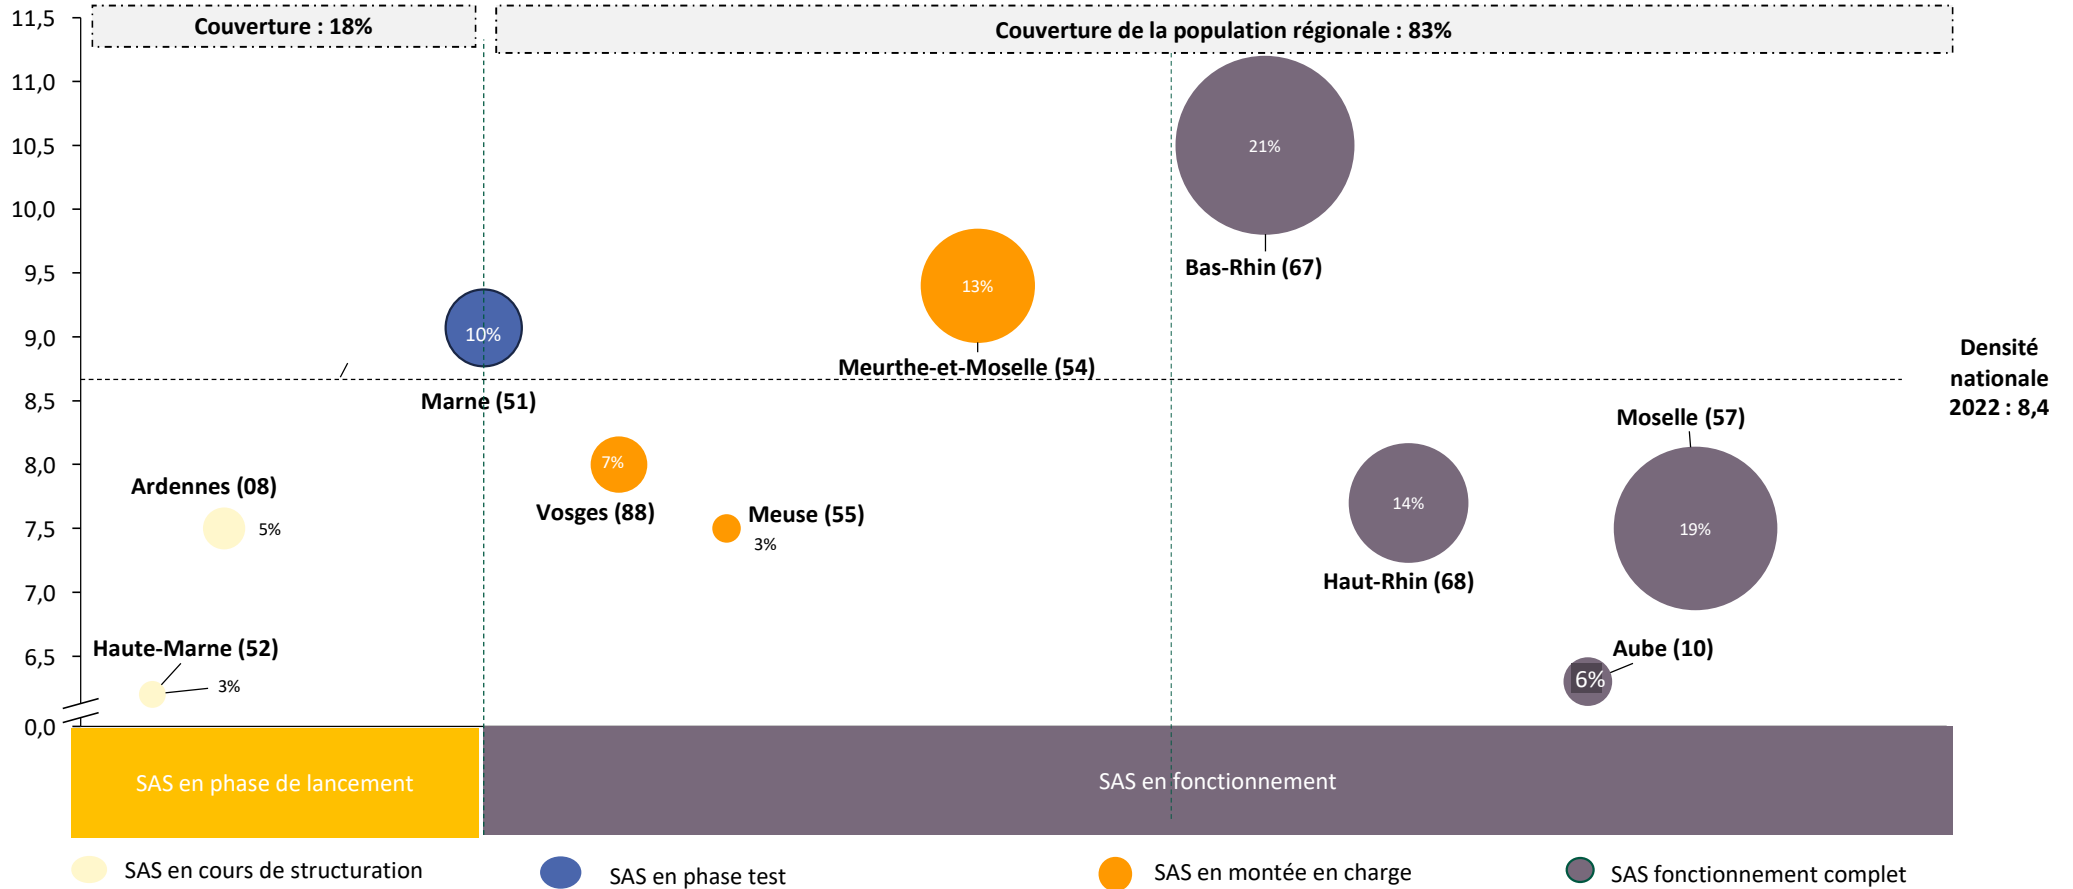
Couverture : 18%

Couverture de la population régionale : 83%

11,5
11,0
10,5
10,0
9,5
9,0
8,5
8,0
7,5
7,0
6,5
0,0

21%
Bas-Rhin (67)

13%
Meurthe-et-Moselle (54)

10%
Marne (51)

Densité nationale 2022 : 8,4

Moselle (57)
19%

14%
Haut-Rhin (68)

Ardennes (08)
5%

7%
Vosges (88)

Meuse (55)
3%

Haute-Marne (52)
3%

Aube (10)
6%

SAS en phase de lancement

SAS en fonctionnement

SAS en cours de structuration
SAS en phase test
SAS en montée en charge
SAS fonctionnement complet